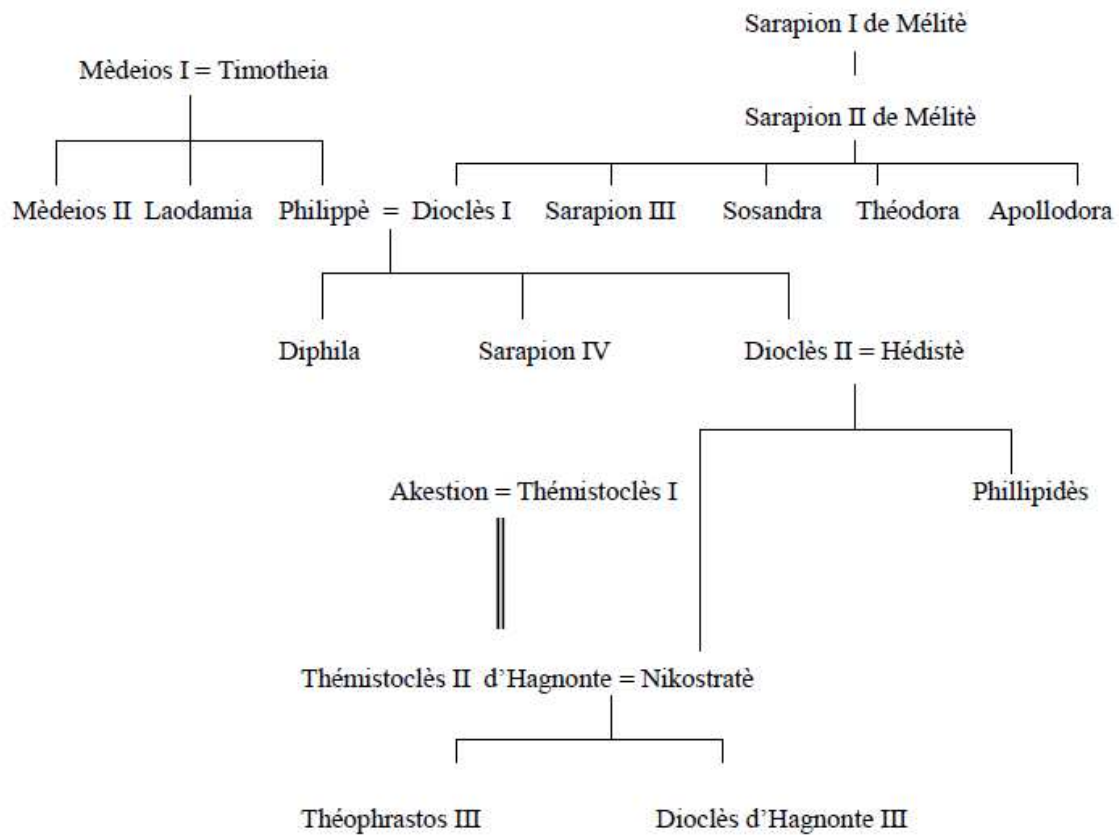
Sarapion I de Mélitè

Mèdeios I = Timotheia

Sarapion II de Mélitè

Mèdeios II Laodamia Philippè = Dioclès I Sarapion III Sosandra Théodora Apollodora

Diphila Sarapion IV Dioclès II = Hédistè

Akestion = Thémistoclès I

Phillipidès

Thémistoclès II d'Hagnonte = Nikostratè

Théophrastos III Dioclès d'Hagnonte III